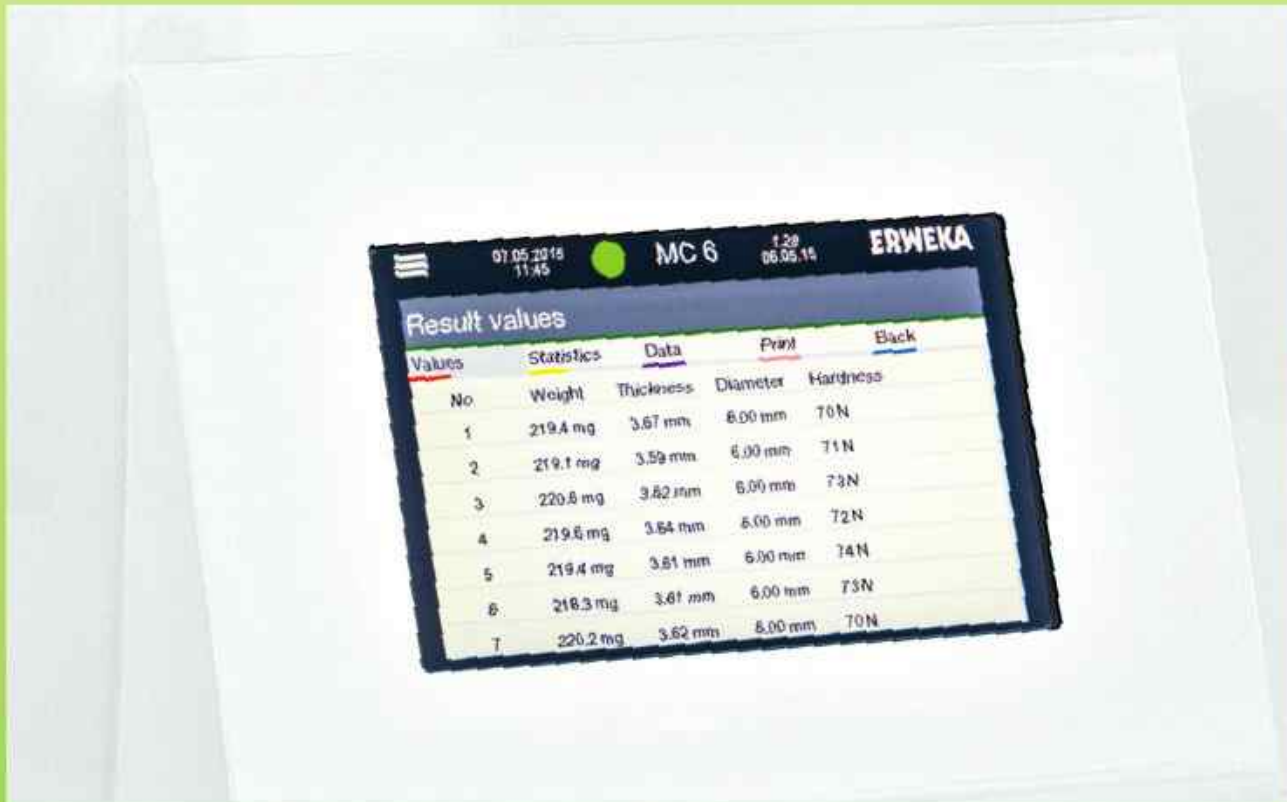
07.05.2015 11:45

MC 6

1.28 06.05.15

ERWEKA

Result values

Values | Statistics | Data | Print | Back

| No. | Weight | Thickness | Diameter | Hardness |
|---|---|---|---|---|
| 1 | 219.4 mg | 3.67 mm | 6.00 mm | 70 N |
| 2 | 219.1 mg | 3.59 mm | 6.00 mm | 71 N |
| 3 | 220.6 mg | 3.62 mm | 6.00 mm | 73 N |
| 4 | 219.6 mg | 3.64 mm | 6.00 mm | 72 N |
| 5 | 219.4 mg | 3.61 mm | 6.00 mm | 74 N |
| 6 | 218.3 mg | 3.61 mm | 6.00 mm | 73 N |
| 7 | 220.2 mg | 3.62 mm | 6.00 mm | 70 N |